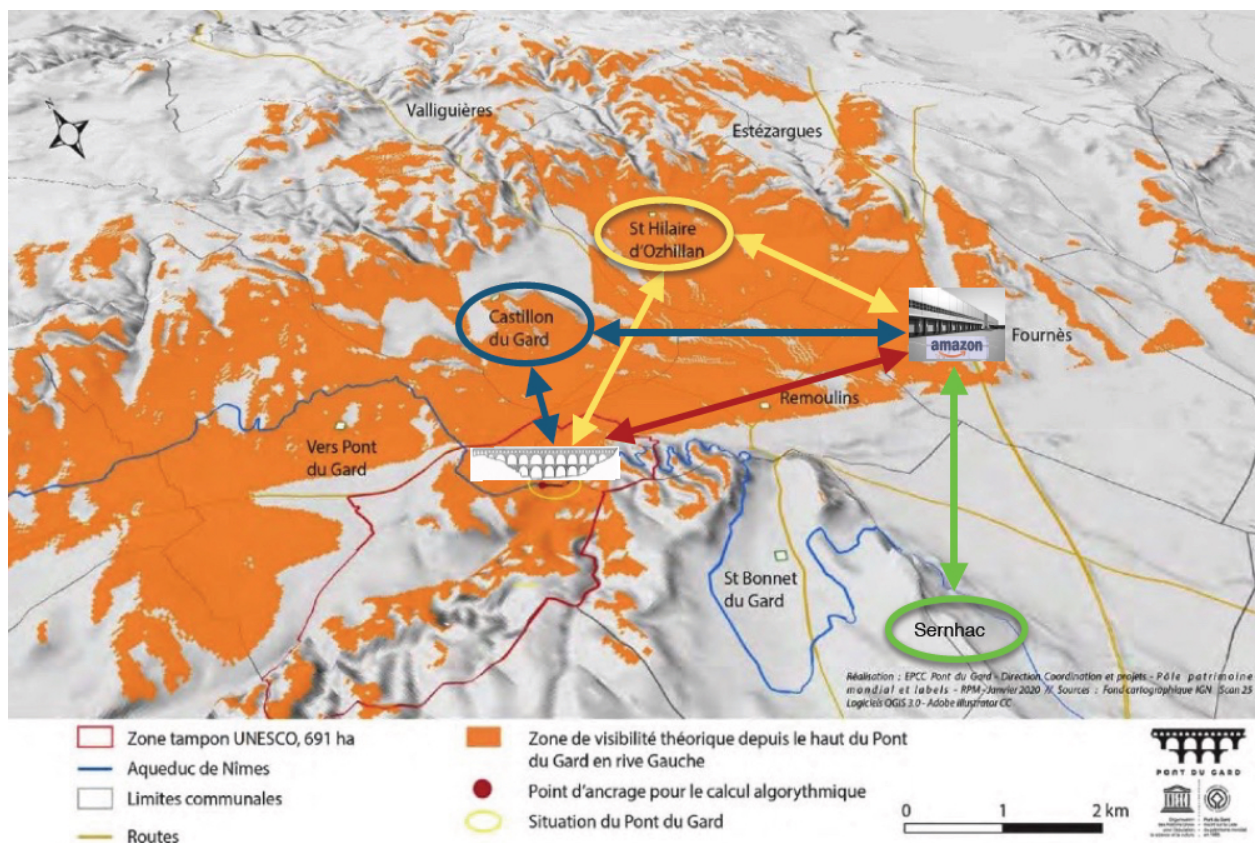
N

Valliguières

Estézargues

St Hilaire d'Ozhillan

Castillon du Gard

Fournès

amazon

Remoulins

Vers Pont du Gard

St Bonnet du Gard

Sernhac

Réalisation : EPCC Pont du Gard - Direction Coordination et projets - Pôle patrimoine mondial et labels - RPM - Janvier 2020 // Sources : Fond cartographique IGN Scan 25 Logiciels QGIS 3.0 - Adobe Illustrator CC

Zone tampon UNESCO, 691 ha

Aqueduc de Nîmes

Limites communales

Routes

Zone de visibilité théorique depuis le haut du Pont du Gard en rive Gauche

Point d'ancrage pour le calcul algorythmique

Situation du Pont du Gard

0 1 2 km

PONT DU GARD

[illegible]